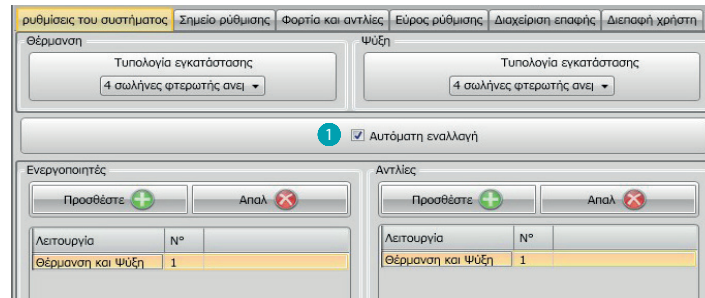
ρυθμίσεις του συστήματος | Σημείο ρύθμισης | Φορτία και αντλίες | Εύρος ρύθμισης | Διαχείριση επαφής | Διεπαφή χρήστη

Θέρμανση
Τυπολογία εγκατάστασης
4 σωλήνες φτερωτής ανε|

Ψύξη
Τυπολογία εγκατάστασης
4 σωλήνες φτερωτής ανε|

1 Αυτόματη εναλλαγή

Ενεργοποιητές
Προσθέστε
Απαλ

| Λειτουργία | N° |
|---|---|
| Θέρμανση και Ψύξη | 1 |

Αντλίες
Προσθέστε
Απαλ

| Λειτουργία | N° |
|---|---|
| Θέρμανση και Ψύξη | 1 |